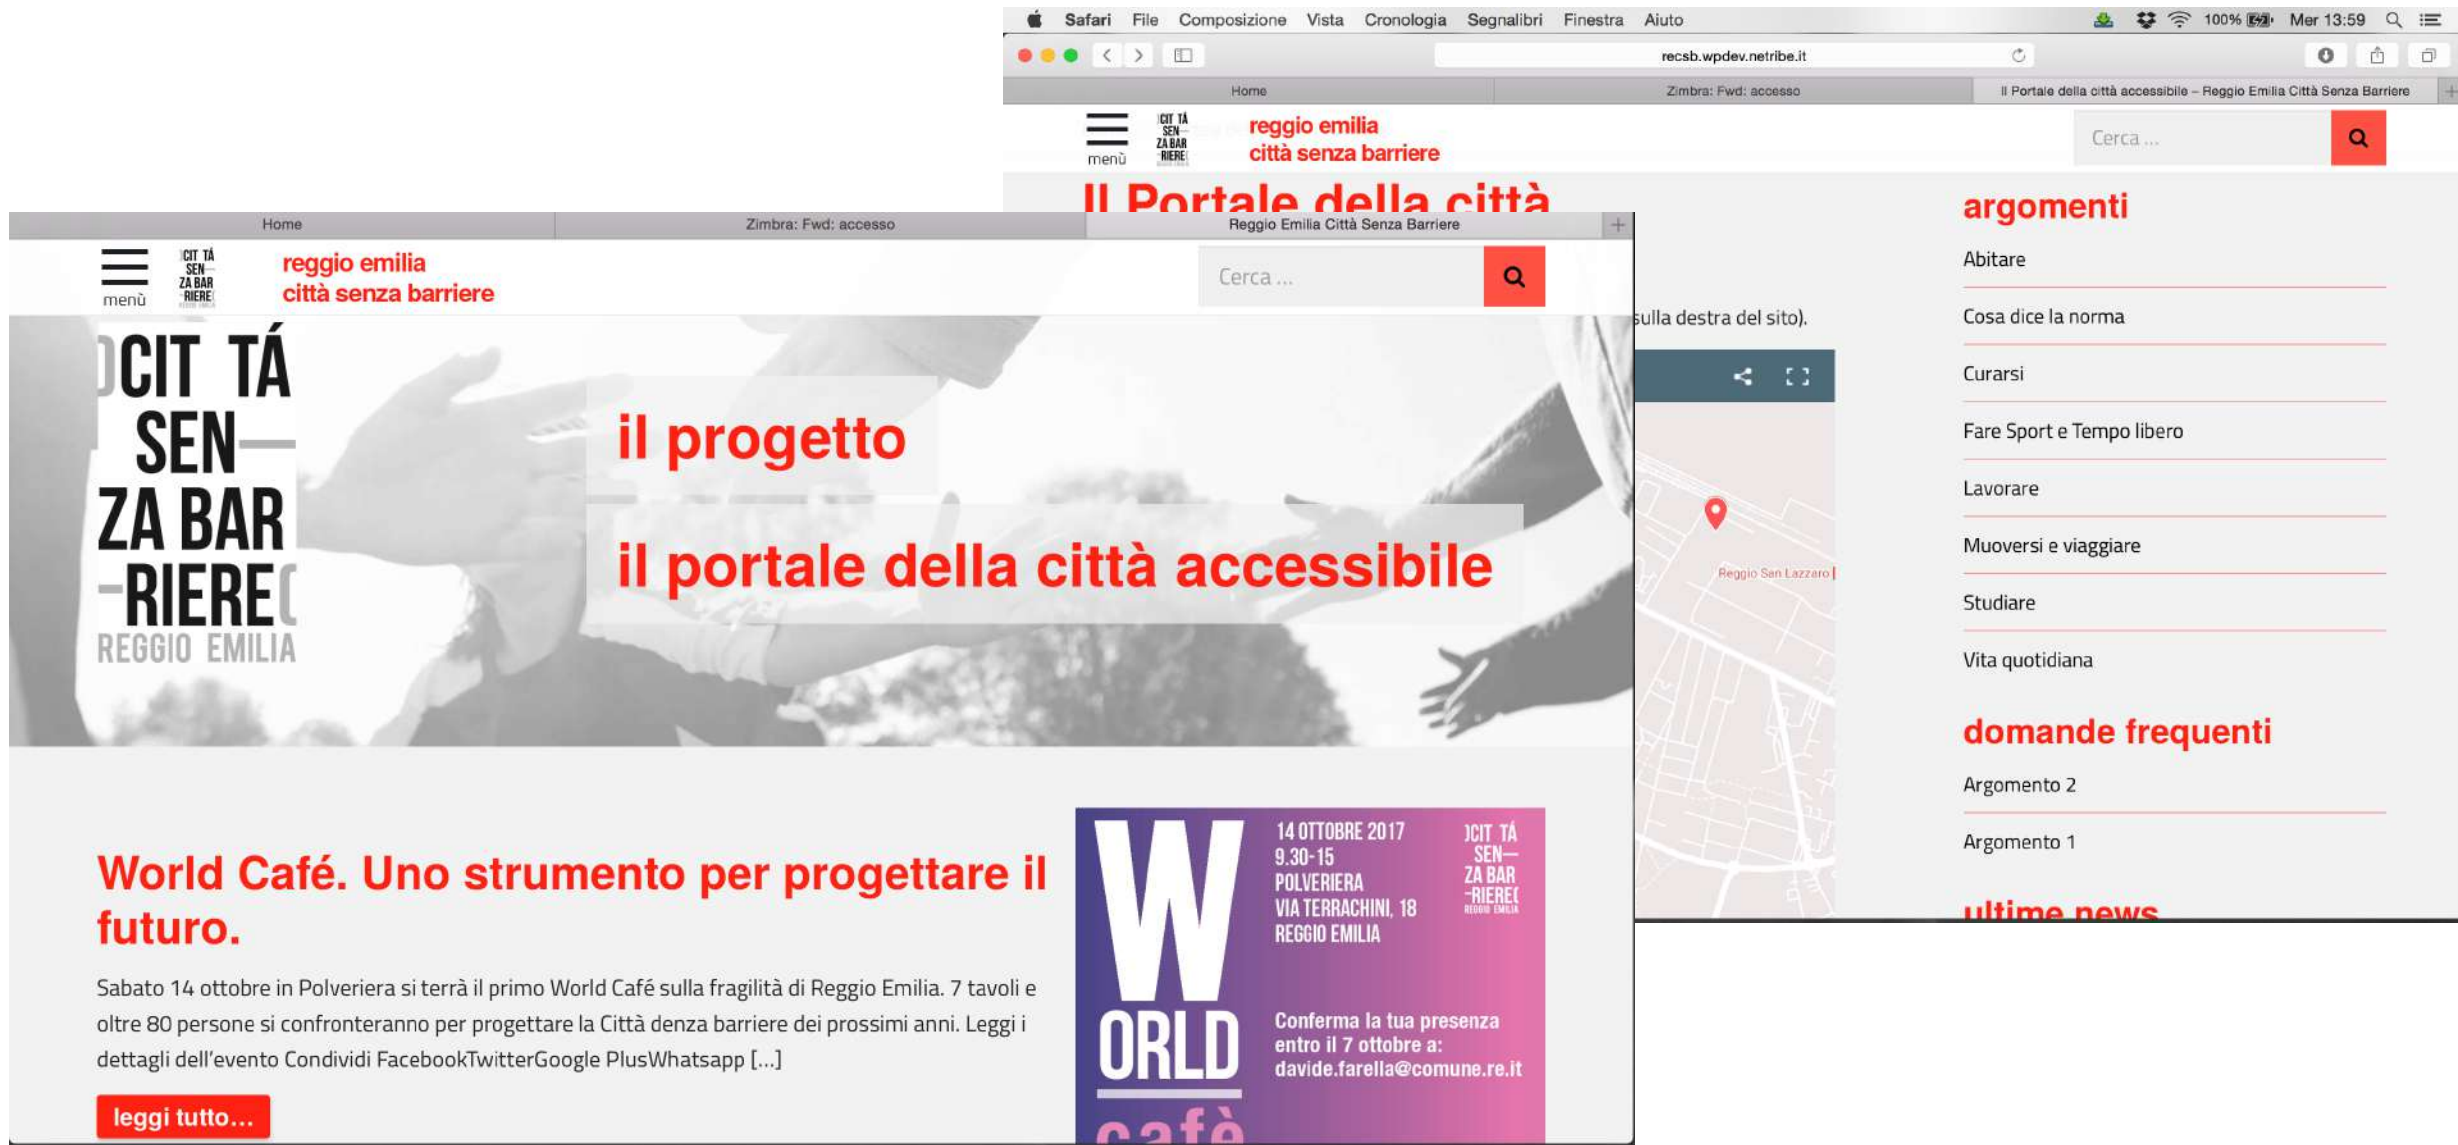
Safari File Composizione Vista Cronologia Segnalibri Finestra Aiuto 100% Mer 13:59

recsb.wpdev.netribe.it

Home | Zimbra: Fwd: accesso | Il Portale della città accessibile – Reggio Emilia Città Senza Barriere

menù CIT TÁ SEN– ZA BAR –RIERE reggio emilia città senza barriere

Cerca ...

Il Portale della città

sulla destra del sito).

Reggio San Lazzaro

argomenti

Abitare

Cosa dice la norma

Curarsi

Fare Sport e Tempo libero

Lavorare

Muoversi e viaggiare

Studiare

Vita quotidiana

domande frequenti

Argomento 2

Argomento 1

ultime news

Home | Zimbra: Fwd: accesso | Reggio Emilia Città Senza Barriere

menù CIT TÁ SEN– ZA BAR –RIERE reggio emilia città senza barriere

Cerca ...

CIT TÁ SEN– ZA BAR –RIERE REGGIO EMILIA

il progetto

il portale della città accessibile

World Café. Uno strumento per progettare il futuro.

Sabato 14 ottobre in Polveriera si terrà il primo World Café sulla fragilità di Reggio Emilia. 7 tavoli e oltre 80 persone si confronteranno per progettare la Città denza barriere dei prossimi anni. Leggi i dettagli dell'evento Condividi FacebookTwitterGoogle PlusWhatsapp [...]

leggi tutto...

W ORLD café

14 OTTOBRE 2017 9.30-15 POLVERIERA VIA TERRACHINI, 18 REGGIO EMILIA

CIT TÁ SEN– ZA BAR –RIERE REGGIO EMILIA

Conferma la tua presenza entro il 7 ottobre a: davide.farella@comune.re.it